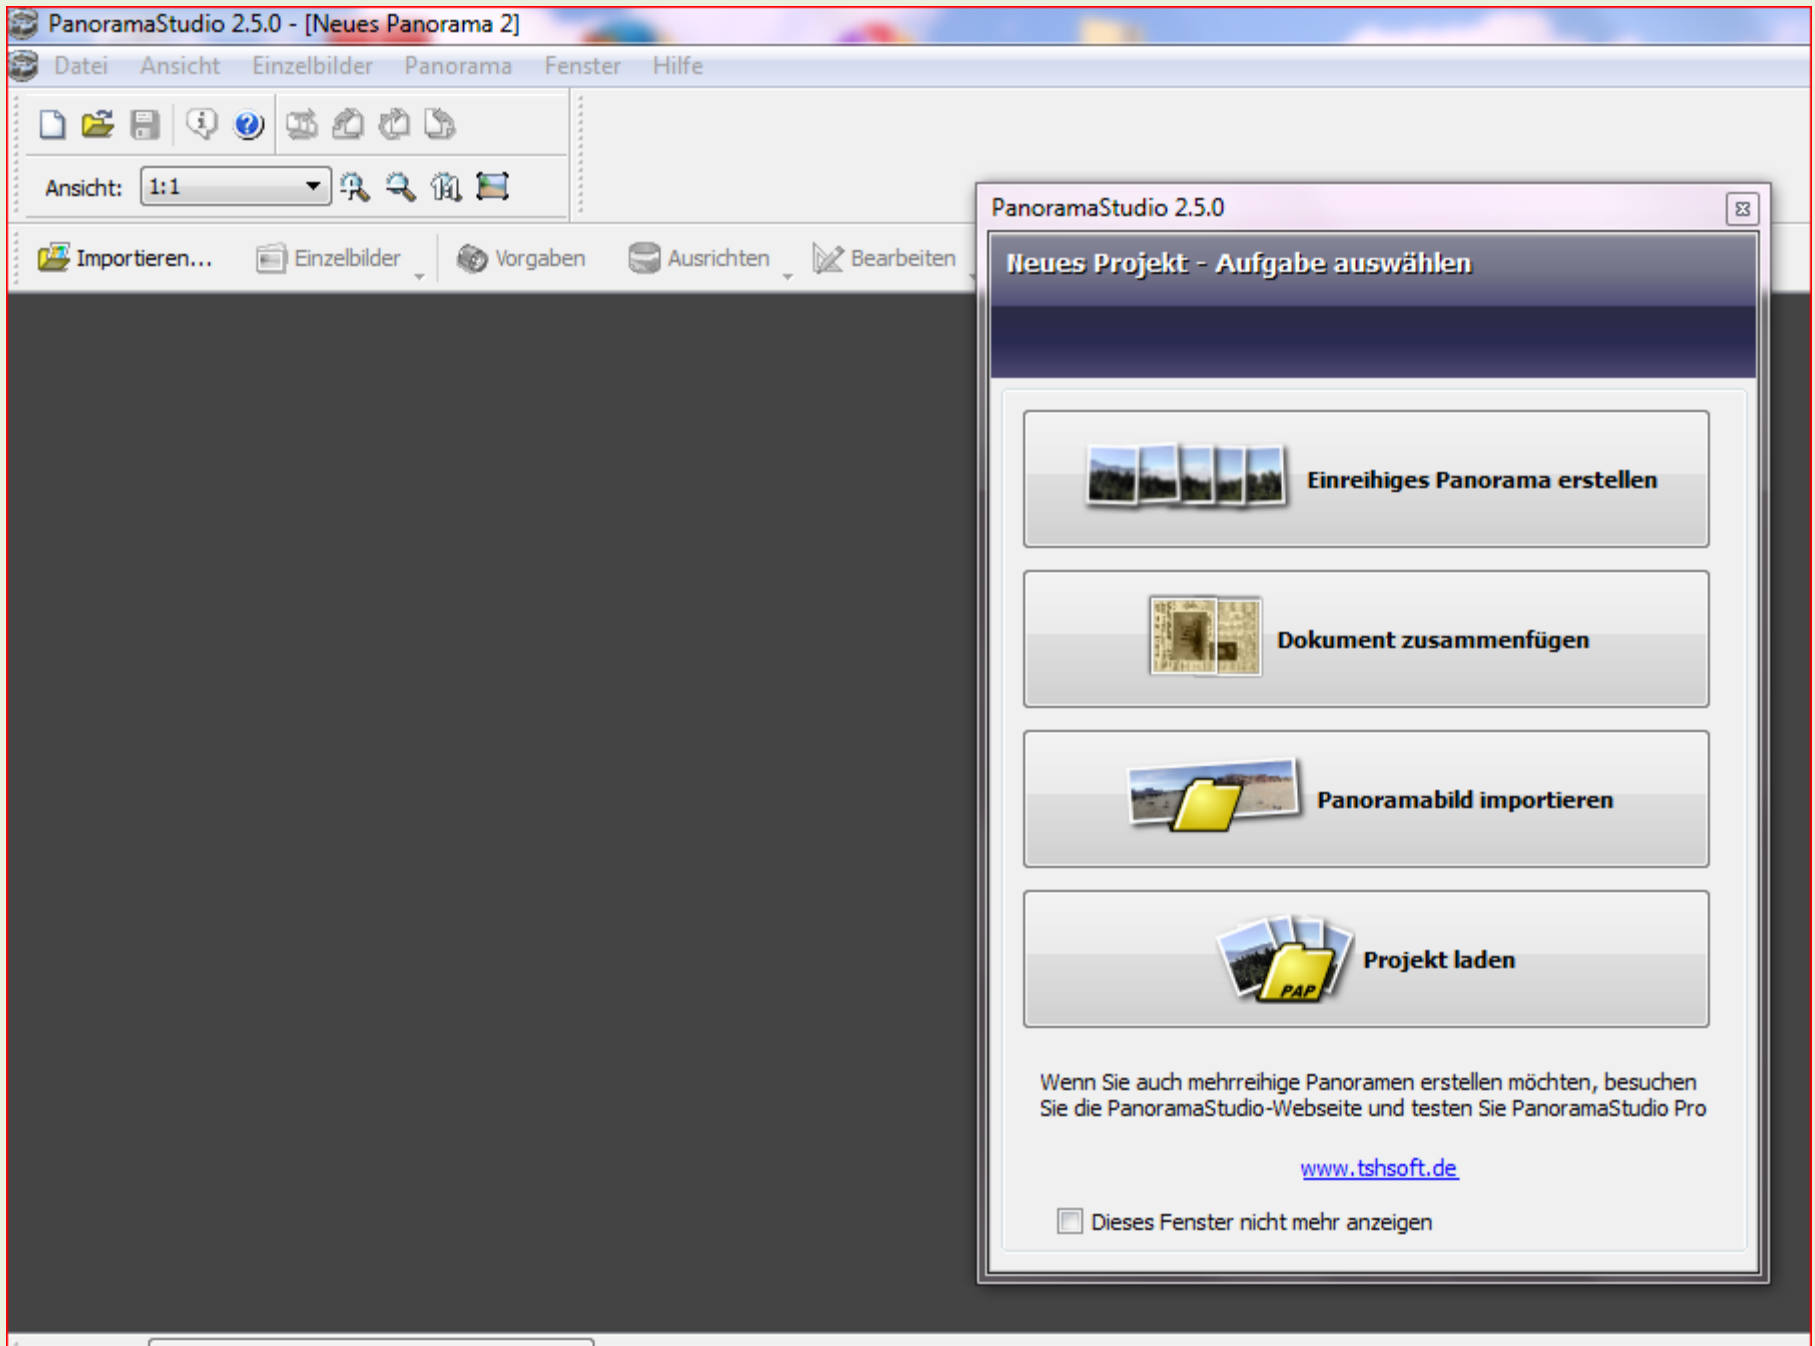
PanoramaStudio 2.5.0 - [Neues Panorama 2]

Datei Ansicht Einzelbilder Panorama Fenster Hilfe

Ansicht: 1:1

Importieren... Einzelbilder Vorgaben Ausrichten Bearbeiten

PanoramaStudio 2.5.0

Neues Projekt - Aufgabe auswählen

Einreihiges Panorama erstellen

Dokument zusammenfügen

Panoramabild importieren

PAP

Projekt laden

Wenn Sie auch mehrreihige Panoramen erstellen möchten, besuchen Sie die PanoramaStudio-Webseite und testen Sie PanoramaStudio Pro

www.tshsoft.de

Dieses Fenster nicht mehr anzeigen